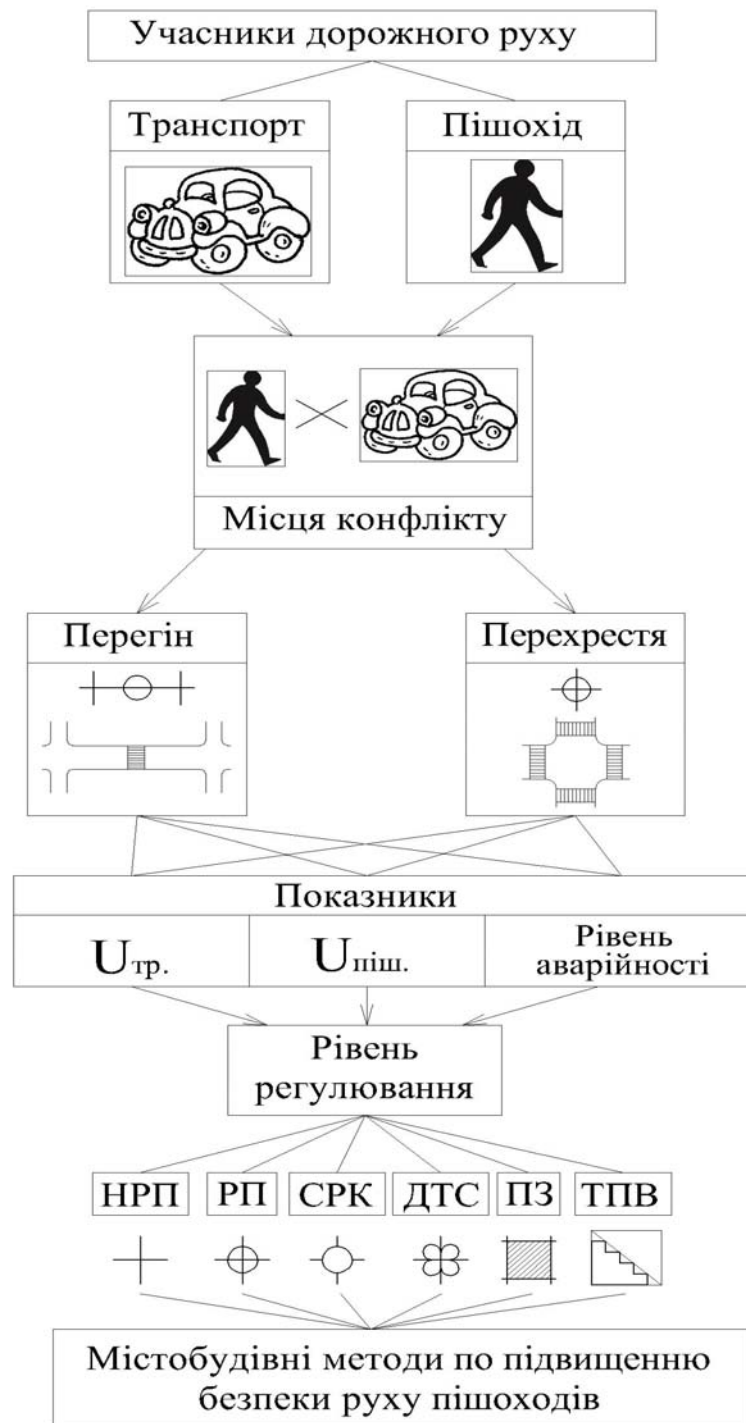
Учасники дорожного руху

Транспорт

Пішохід

Місця конфлікту

Перегін

Перехрестя

Показники

$U_{тр.}$

$U_{піш.}$

Рівень аварійності

Рівень регулювання

НРП

РП

СРК

ДТС

ПЗ

ТПВ

Містобудівні методи по підвищенню безпеки руху пішоходів